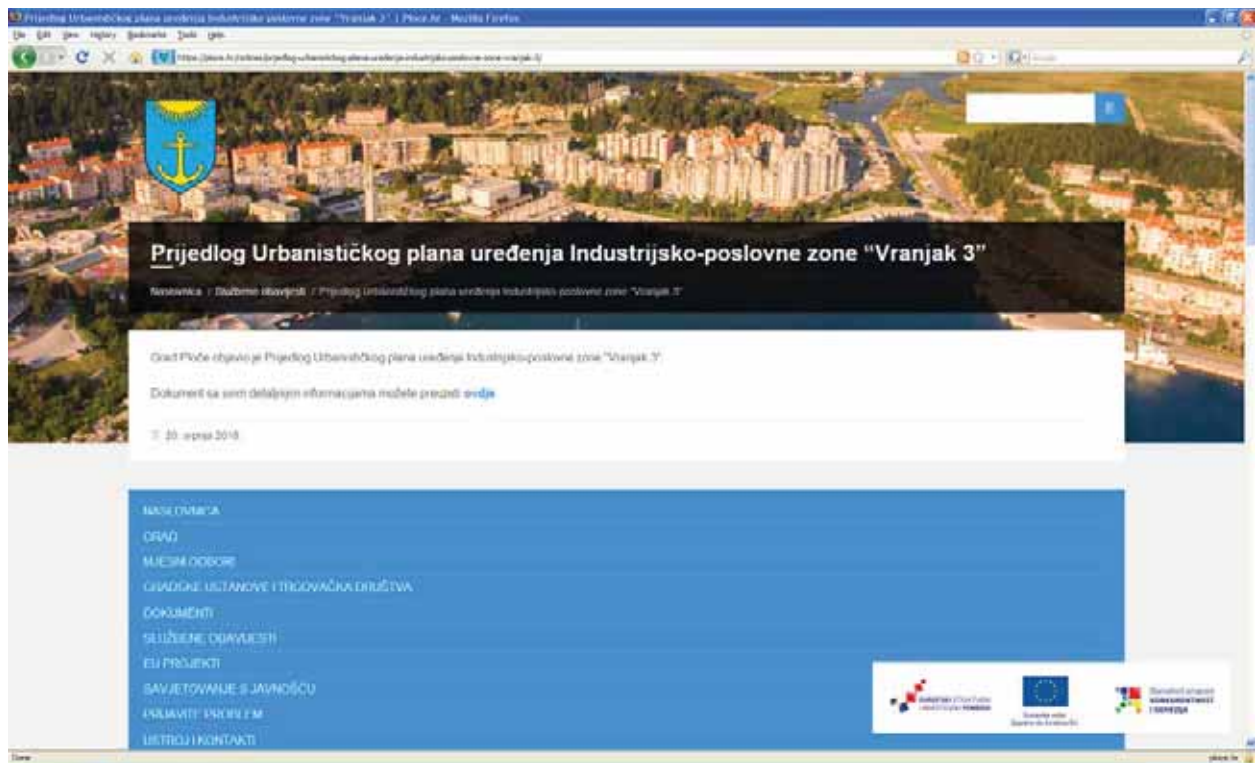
Prijedlog Urbanističkog plana uređenja Industrijsko-poslovne zone "Vranjak 3" | Ploce.hr - Mozilla Firefox

File Edit View History Bookmarks Tools Help

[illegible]

Prijedlog Urbanističkog plana uređenja Industrijsko-poslovne zone "Vranjak 3"

Naslovnica / Službene obavijesti / Prijedlog Urbanističkog plana uređenja Industrijsko-poslovne zone "Vranjak 3"

Grad Ploče objavio je Prijedlog Urbanističkog plana uređenja Industrijsko-poslovne zone "Vranjak 3".

Dokument sa svim detaljnijim informacijama možete preuzeti ovdje

20. srpnja 2018.

NASLOVNICA
GRAD
MJESNI ODBORI
GRADSKE USTANOVE I TRGOVAČKA DRUŠTVA
DOKUMENTI
SLUŽBENE OBAVIJESTI
EU PROJEKTI
SAVJETOVANJE S JAVNOŠĆU
PRIJAVITE PROBLEM
USTROJ I KONTAKTI

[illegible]

Done